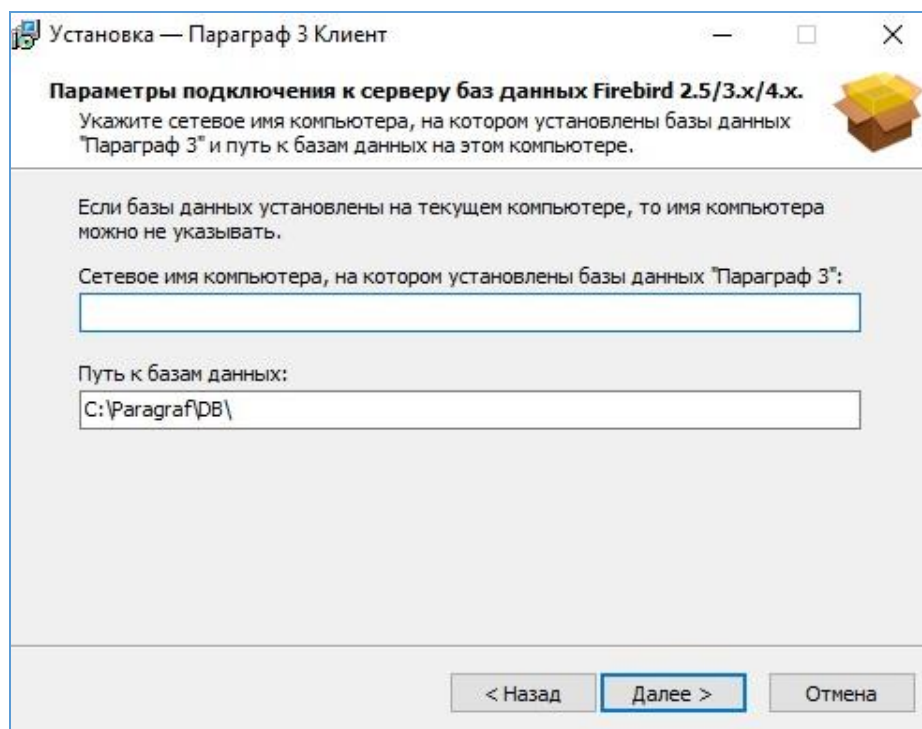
Установка — Параграф 3 Клиент

Параметры подключения к серверу баз данных Firebird 2.5/3.x/4.x.
Укажите сетевое имя компьютера, на котором установлены базы данных "Параграф 3" и путь к базам данных на этом компьютере.

Если базы данных установлены на текущем компьютере, то имя компьютера можно не указывать.

Сетевое имя компьютера, на котором установлены базы данных "Параграф 3":

Путь к базам данных:

C:\Paragraf\DB\

< Назад | Далее > | Отмена